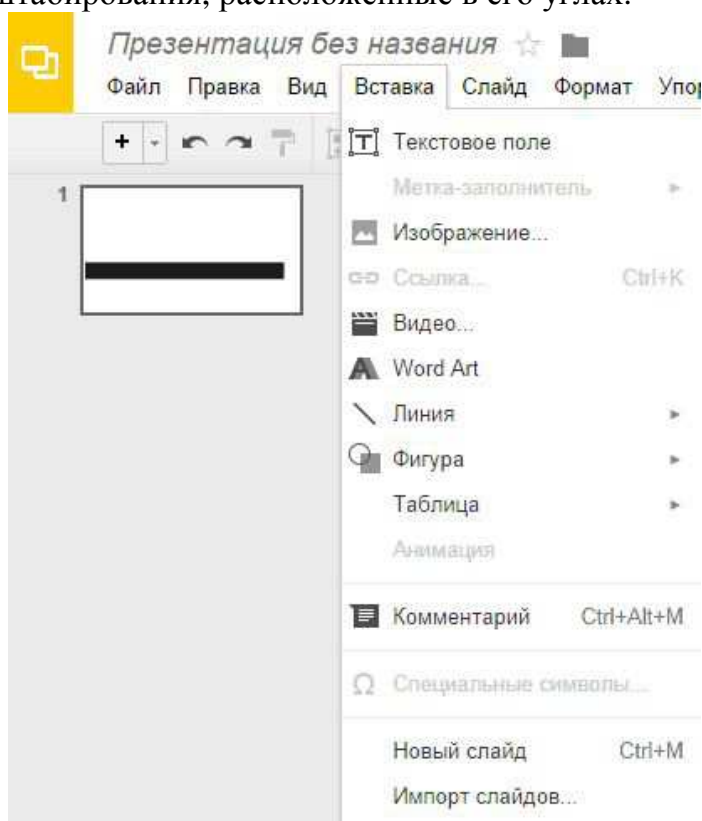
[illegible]штабирования, расположенные в его углах.

Презентация без названия

Файл Правка Вид Вставка Слайд Формат Упор

1

Текстовое поле
Метка-заполнитель
Изображение...
Ссылка... Ctrl+K
Видео...
Word Art
Линия
Фигура
Таблица
Анимация
Комментарий Ctrl+Alt+M
Специальные символы...
Новый слайд Ctrl+M
Импорт слайдов...